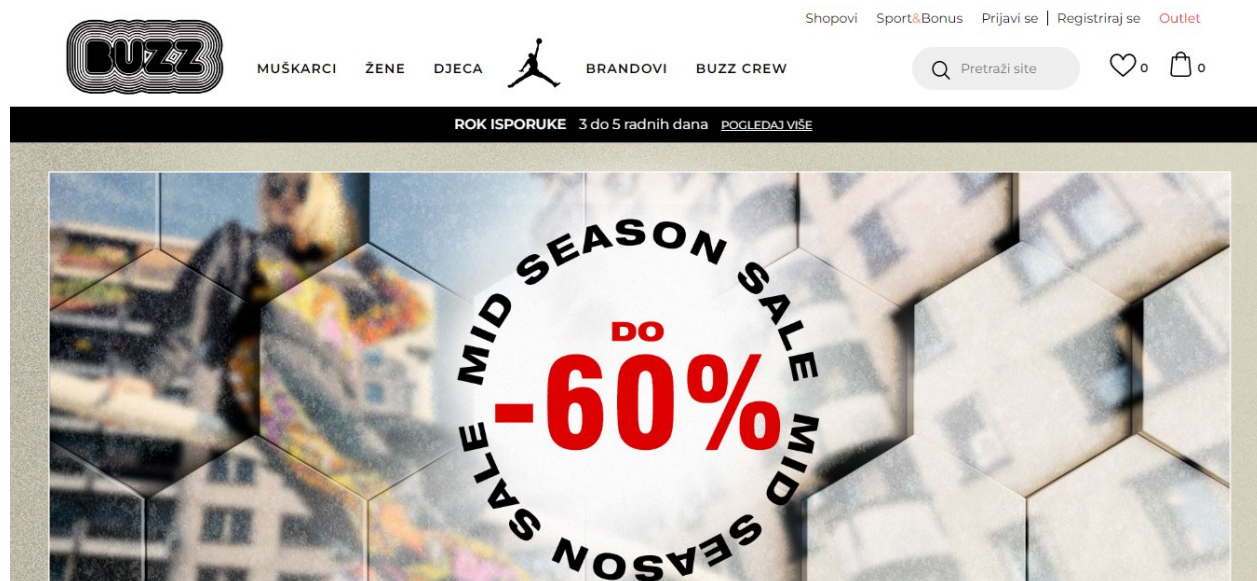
Shopovi Sport&Bonus Prijavi se | Registriraj se Outlet

BUZZ

MUŠKARCI ŽENE DJECA BRANDOVI BUZZ CREW

Pretraži site

0 0

ROK ISPORUKE 3 do 5 radnih dana POGLEDAJ VIŠE

MID SEASON SALE MID SEASON SALE

DO

-60%